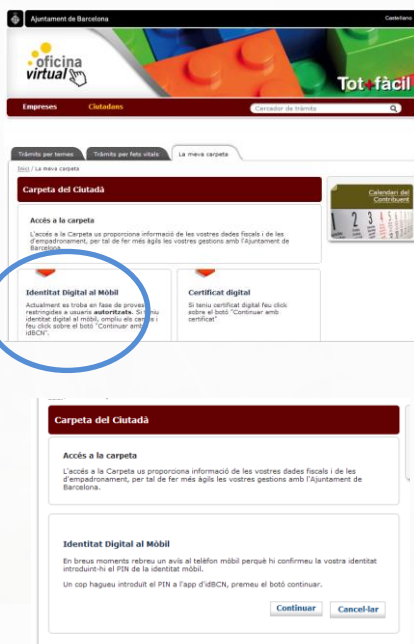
Ajuntament de Barcelona

Castellano

oficina virtual

Tot+fàcil

Empreses

Ciutadans

Cercador de tràmits

Tràmits per temes

Tràmits per fets vitals

La meva carpeta

Inici / La meva carpeta

Carpeta del Ciutadà

Calendari del Contribuent

Accés a la carpeta

L'accés a la Carpeta us proporciona informació de les vostres dades fiscals i de les d'empadronament, per tal de fer més àgils les vostres gestions amb l'Ajuntament de Barcelona.

Identitat Digital al Mòbil

Actualment es troba en fase de proves restringides a usuaris autoritzats. Si teniu identitat digital al mòbil, ompliu els camps i feu click sobre el botó "Continuar amb idBCN".

Certificat digital

Si teniu certificat digital feu click sobre el botó "Continuar amb certificat"

Carpeta del Ciutadà

Accés a la carpeta

L'accés a la Carpeta us proporciona informació de les vostres dades fiscals i de les d'empadronament, per tal de fer més àgils les vostres gestions amb l'Ajuntament de Barcelona.

Identitat Digital al Mòbil

En breus moments rebreu un avís al telèfon mòbil perquè hi confirmeu la vostra identitat introduint-hi el PIN de la identitat mòbil.

Un cop hagueu introduït el PIN a l'app d'idBCN, premeu el botó continuar.

Continuar

Cancel·lar